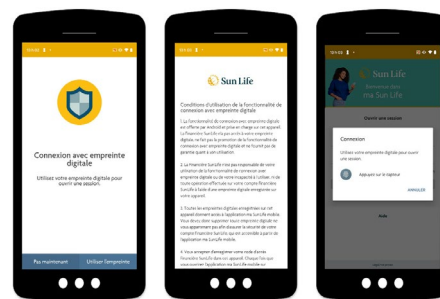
10:45

Connexion avec empreinte digitale

Utilisez votre empreinte digitale pour ouvrir une session.

Pas maintenant

Utiliser l'empreinte

10:45

Sun Life

Conditions d'utilisation de la fonctionnalité de connexion avec empreinte digitale

1. La fonctionnalité de connexion avec empreinte digitale est offerte par Android et prise en charge sur cet appareil. La Financière Sun Life ne garantit ni votre empreinte digitale, ni fait pas la promotion de la fonctionnalité de connexion avec empreinte digitale et ne fournit pas de garantie quant à son utilisation.

2. La Financière Sun Life n'est pas responsable de votre utilisation de la fonctionnalité de connexion avec empreinte digitale ou de votre incapacité à l'utiliser. Ni de toute opération effectuée sur votre compte Financière Sun Life à l'aide d'une empreinte digitale enregistrée sur votre appareil.

3. Toutes les empreintes digitales enregistrées sur cet appareil donnent accès à l'application ma Sun Life mobile. Vous devez donc supprimer toute empreinte digitale ne vous appartenant pas afin d'assurer la sécurité de votre compte Financière Sun Life qui est accessible à partir de l'application ma Sun Life mobile.

4. Vous acceptez d'enregistrer votre code d'accès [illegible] sur votre appareil. Chaque fois que vous ouvrez l'application ma Sun Life mobile sur

10:45

Sun Life

Bienvenue dans ma Sun Life

Ouvrir une session

Connexion

Utilisez votre empreinte digitale pour vous identifier.

Appuyez sur le capteur

ANNULER

Aide